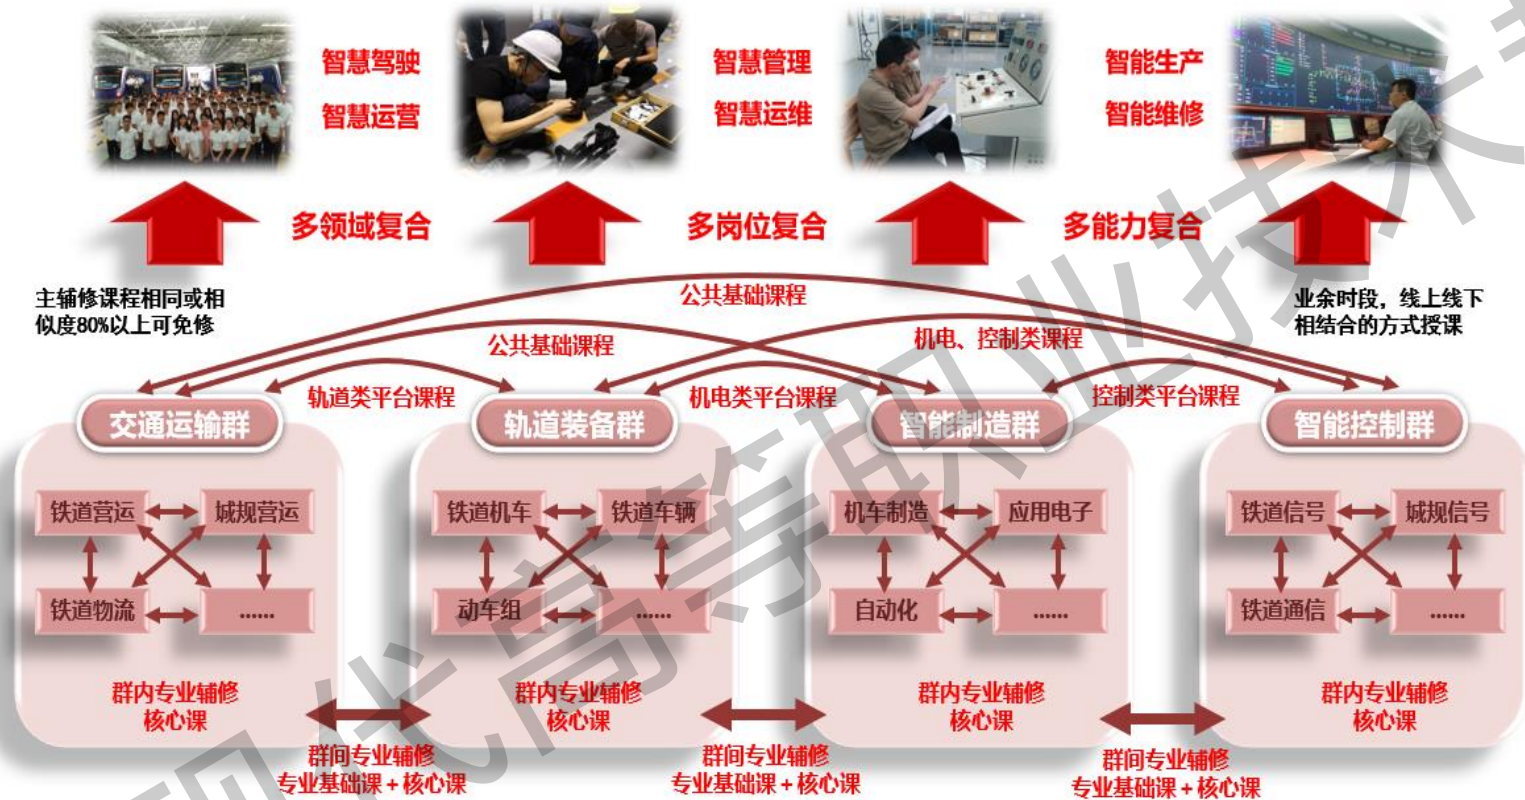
智慧驾驶
智慧运营

智慧管理
智慧运维

智能生产
智能维修

多领域复合
多岗位复合
多能力复合

主辅修课程相同或相似度80%以上可免修

公共基础课程

业余时段，线上线下相结合的方式授课

公共基础课程
机电、控制类课程

轨道类平台课程
机电类平台课程
控制类平台课程

交通运输群
轨道装备群
智能制造群
智能控制群

铁道营运
城规营运
铁道物流
......

铁道机车
铁道车辆
动车组
......

机车制造
应用电子
自动化
......

铁道信号
城规信号
铁道通信
......

群内专业辅修
核心课

群内专业辅修
核心课

群内专业辅修
核心课

群内专业辅修
核心课

群间专业辅修
专业基础课+核心课

群间专业辅修
专业基础课+核心课

群间专业辅修
专业基础课+核心课

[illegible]代高等职业技术